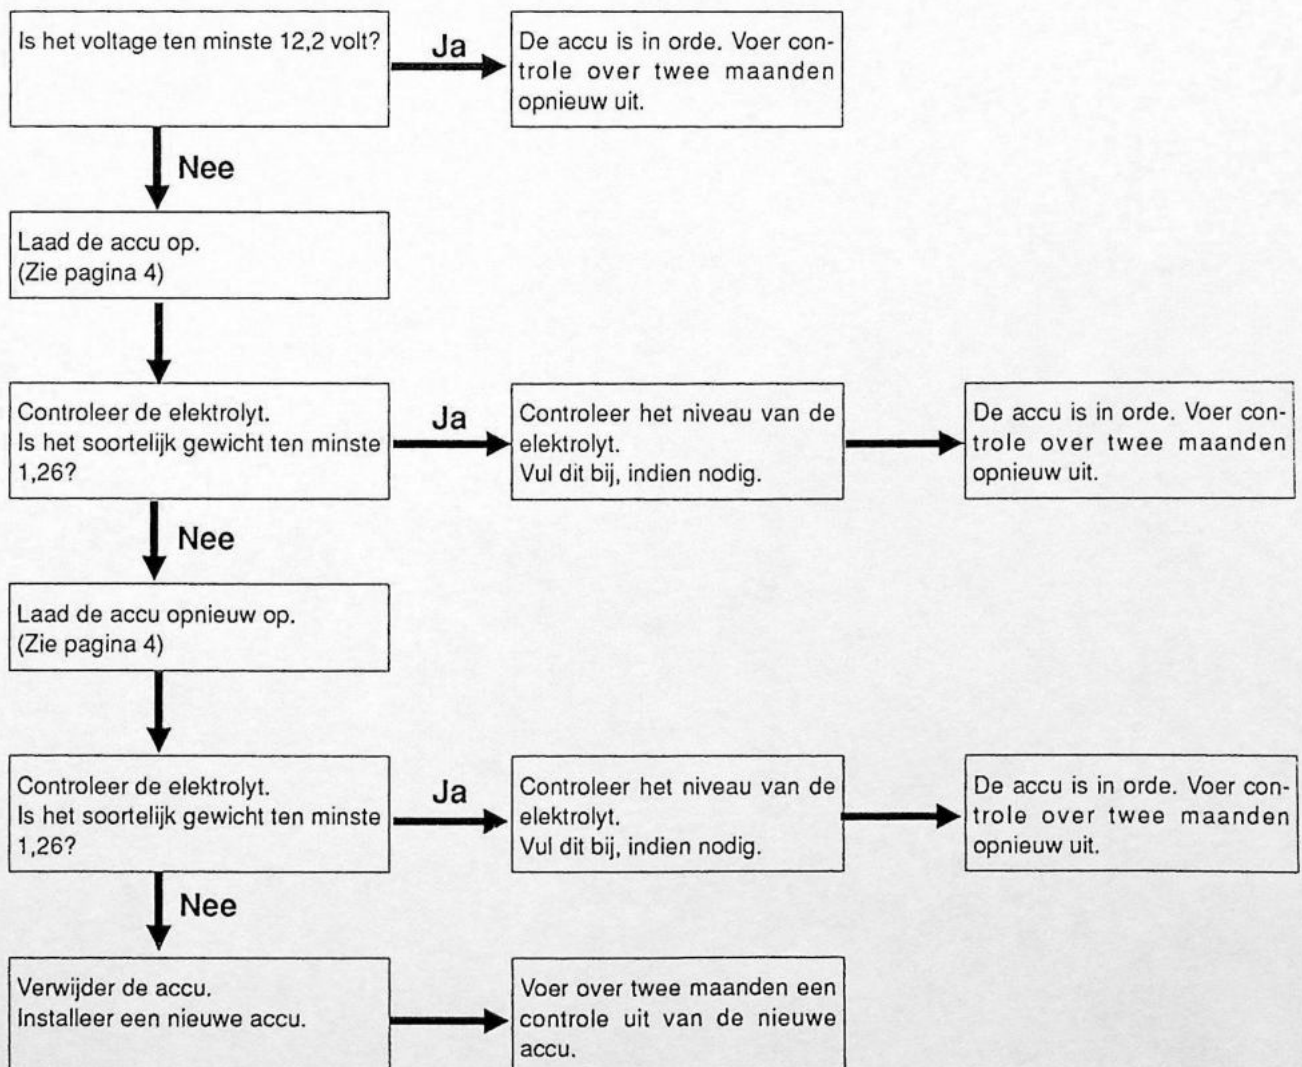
Is het voltage ten minste 12,2 volt?

Ja

De accu is in orde. Voer controle over twee maanden opnieuw uit.

Nee

Laad de accu op.
(Zie pagina 4)

Controleer de elektrolyt.
Is het soortelijk gewicht ten minste 1,26?

Ja

Controleer het niveau van de elektrolyt.
Vul dit bij, indien nodig.

De accu is in orde. Voer controle over twee maanden opnieuw uit.

Nee

Laad de accu opnieuw op.
(Zie pagina 4)

Controleer de elektrolyt.
Is het soortelijk gewicht ten minste 1,26?

Ja

Controleer het niveau van de elektrolyt.
Vul dit bij, indien nodig.

De accu is in orde. Voer controle over twee maanden opnieuw uit.

Nee

Verwijder de accu.
Installeer een nieuwe accu.

Voer over twee maanden een controle uit van de nieuwe accu.